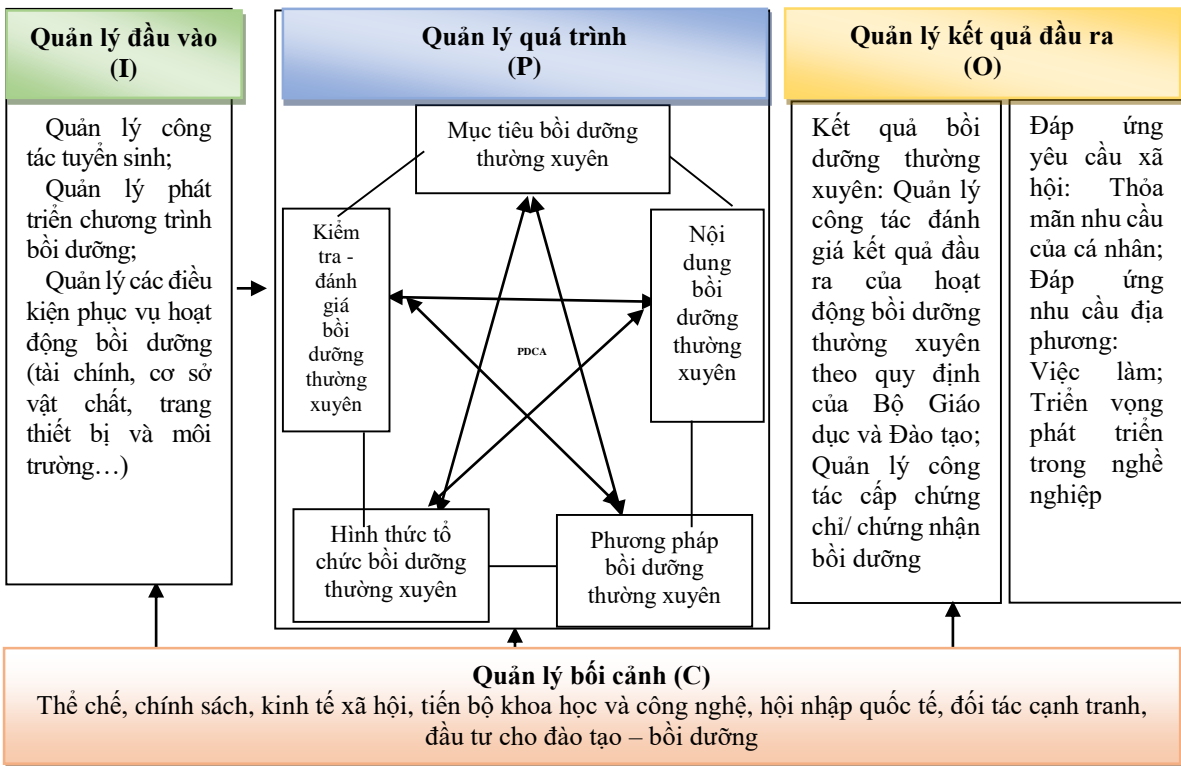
Quản lý đầu vào
(I)

Quản lý công tác tuyển sinh;
Quản lý phát triển chương trình bồi dưỡng;
Quản lý các điều kiện phục vụ hoạt động bồi dưỡng (tài chính, cơ sở vật chất, trang thiết bị và môi trường…)

Quản lý quá trình
(P)

Mục tiêu bồi dưỡng thường xuyên

Kiểm tra - đánh giá bồi dưỡng thường xuyên

Nội dung bồi dưỡng thường xuyên

PDCA

Hình thức tổ chức bồi dưỡng thường xuyên

Phương pháp bồi dưỡng thường xuyên

Quản lý kết quả đầu ra
(O)

Kết quả bồi dưỡng thường xuyên: Quản lý công tác đánh giá kết quả đầu ra của hoạt động bồi dưỡng thường xuyên theo quy định của Bộ Giáo dục và Đào tạo; Quản lý công tác cấp chứng chỉ/ chứng nhận bồi dưỡng

Đáp ứng yêu cầu xã hội: Thỏa mãn nhu cầu của cá nhân; Đáp ứng nhu cầu địa phương: Việc làm; Triển vọng phát triển trong nghề nghiệp

Quản lý bối cảnh (C)
Thể chế, chính sách, kinh tế xã hội, tiến bộ khoa học và công nghệ, hội nhập quốc tế, đối tác cạnh tranh, đầu tư cho đào tạo – bồi dưỡng